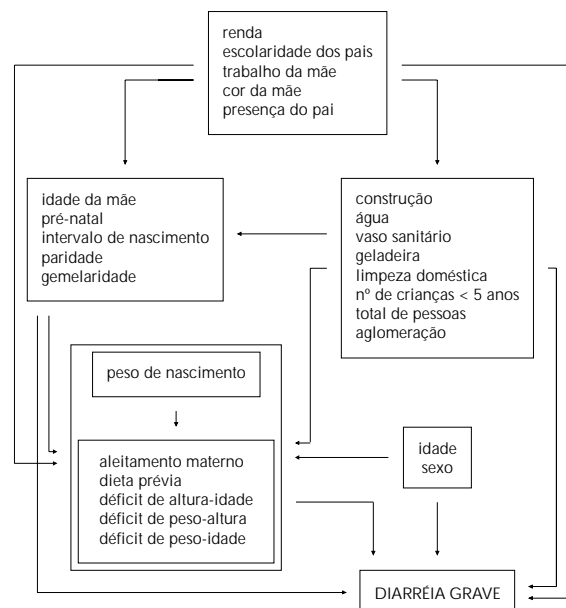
renda
escolaridade dos pais
trabalho da mãe
cor da mãe
presença do pai

idade da mãe
pré-natal
intervalo de nascimento
paridade
gemelaridade

construção
água
vaso sanitário
geladeira
limpeza doméstica
nº de crianças < 5 anos
total de pessoas
aglomeração

peso de nascimento

aleitamento materno
dieta prévia
déficit de altura-idade
déficit de peso-altura
déficit de peso-idade

idade
sexo

DIARRÉIA GRAVE